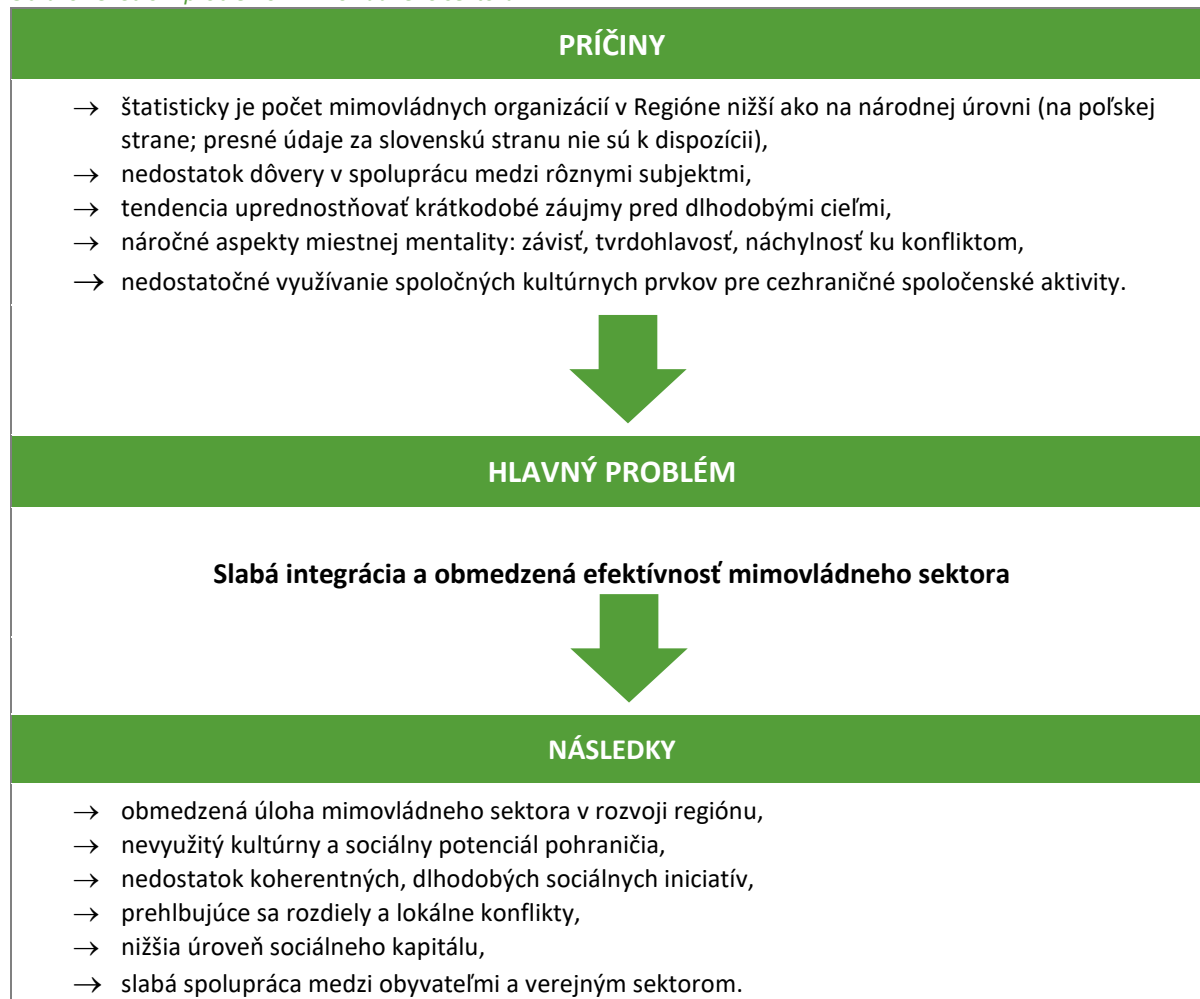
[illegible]

PRÍČINY

→ štatisticky je počet mimovládnych organizácií v Regióne nižší ako na národnej úrovni (na poľskej strane; presné údaje za slovenskú stranu nie sú k dispozícii),
→ nedostatok dôvery v spoluprácu medzi rôznymi subjektmi,
→ tendencia uprednostňovať krátkodobé záujmy pred dlhodobými cieľmi,
→ náročné aspekty miestnej mentality: závisť, tvrdohlavosť, náchylnosť ku konfliktom,
→ nedostatočné využívanie spoločných kultúrnych prvkov pre cezhraničné spoločenské aktivity.

HLAVNÝ PROBLÉM

Slabá integrácia a obmedzená efektívnosť mimovládneho sektora

NÁSLEDKY

→ obmedzená úloha mimovládneho sektora v rozvoji regiónu,
→ nevyužitý kultúrny a sociálny potenciál pohraničia,
→ nedostatok koherentných, dlhodobých sociálnych iniciatív,
→ prehlbujúce sa rozdiely a lokálne konflikty,
→ nižšia úroveň sociálneho kapitálu,
→ slabá spolupráca medzi obyvateľmi a verejným sektorom.